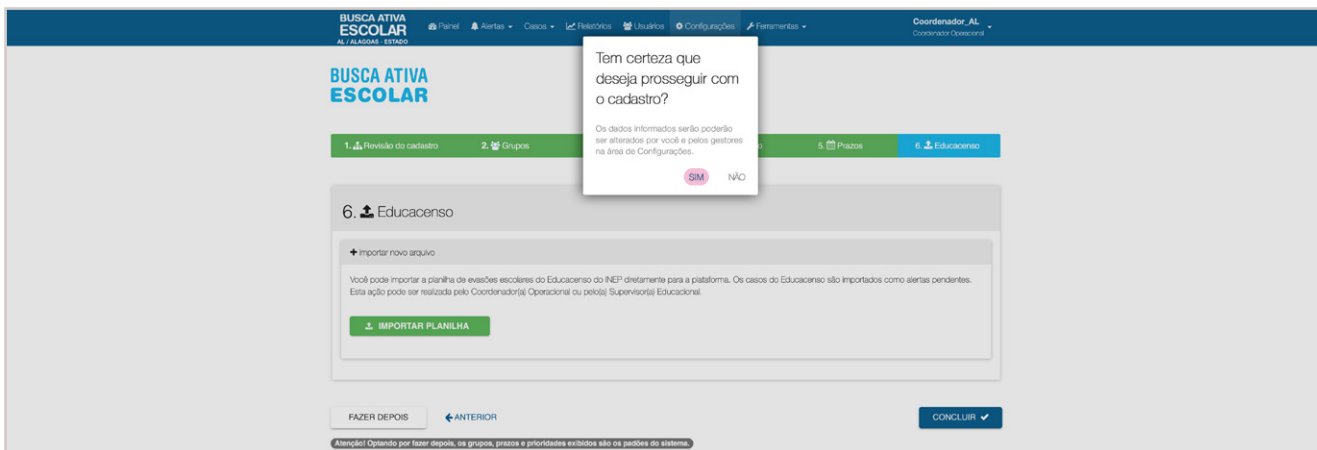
BUSCA ATIVA ESCOLAR
AL / ALAGOAS - ESTADO

Painel Alertas ▾ Casos ▾ Relatórios Usuários Configurações Ferramentas ▾

Coordenador_AL
Coordenador Operacional

BUSCA ATIVA ESCOLAR

1. Revisão do cadastro
2. Grupos
o
5. Prazos
6. Educacenso

Tem certeza que deseja prosseguir com o cadastro?

Os dados informados serão poderão ser alterados por você e pelos gestores na área de Configurações.

SIM NÃO

6. Educacenso

+ Importar novo arquivo

Você pode importar a planilha de evasões escolares do Educacenso do INEP diretamente para a plataforma. Os casos do Educacenso são importados como alertas pendentes. Esta ação pode ser realizada pelo Coordenador(a) Operacional ou pelo(a) Supervisor(a) Educacional.

IMPORTAR PLANILHA

FAZER DEPOIS
ANTERIOR
CONCLUIR ✔

Atenção! Optando por fazer depois, os grupos, prazos e prioridades exibidos são os padões do sistema.